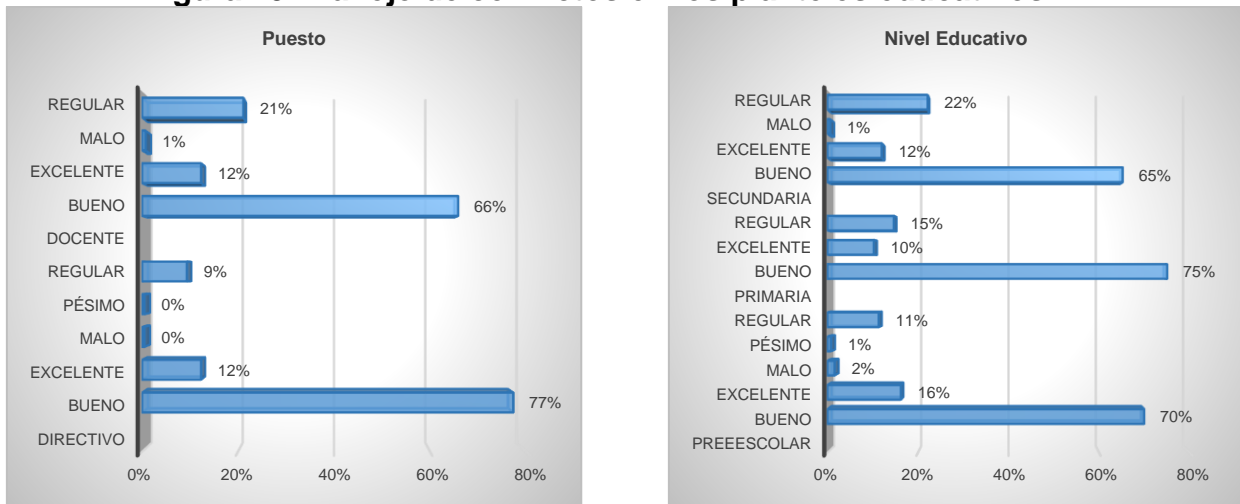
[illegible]

Puesto

REGULAR 21%
MALO 1%
EXCELENTE 12%
BUENO 66%
DOCENTE
REGULAR 9%
PÉSIMO 0%
MALO 0%
EXCELENTE 12%
BUENO 77%
DIRECTIVO

0% 20% 40% 60% 80%

Nivel Educativo

REGULAR 22%
MALO 1%
EXCELENTE 12%
BUENO 65%
SECUNDARIA
REGULAR 15%
EXCELENTE 10%
BUENO 75%
PRIMARIA
REGULAR 11%
PÉSIMO 1%
MALO 2%
EXCELENTE 16%
BUENO 70%
PREEESCOLAR

0% 20% 40% 60% 80%